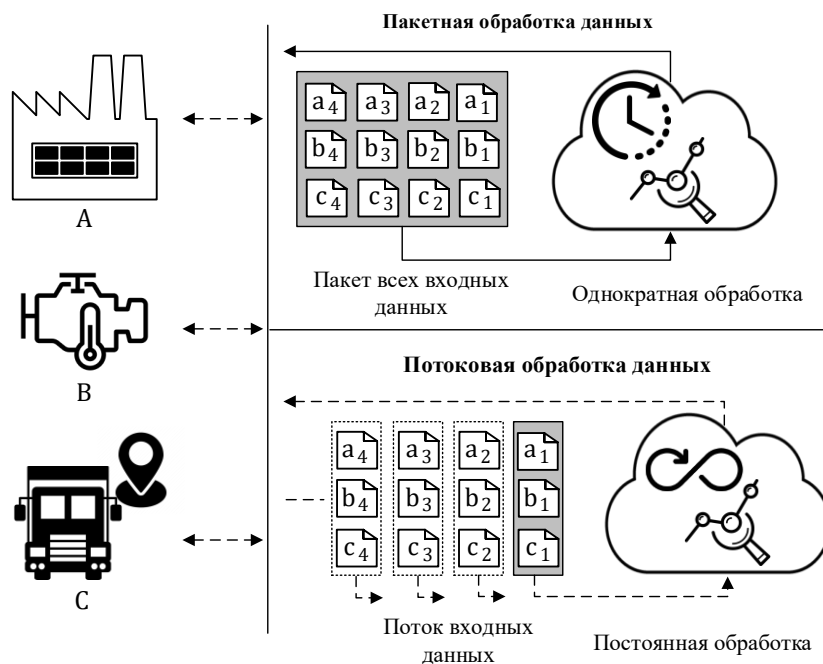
Пакетная обработка данных

$a_4$ $a_3$ $a_2$ $a_1$
$b_4$ $b_3$ $b_2$ $b_1$
$c_4$ $c_3$ $c_2$ $c_1$

A

Пакет всех входных данных

Однократная обработка

B

Потоковая обработка данных

$a_4$ $a_3$ $a_2$ $a_1$
$b_4$ $b_3$ $b_2$ $b_1$
$c_4$ $c_3$ $c_2$ $c_1$

C

Поток входных данных

Постоянная обработка